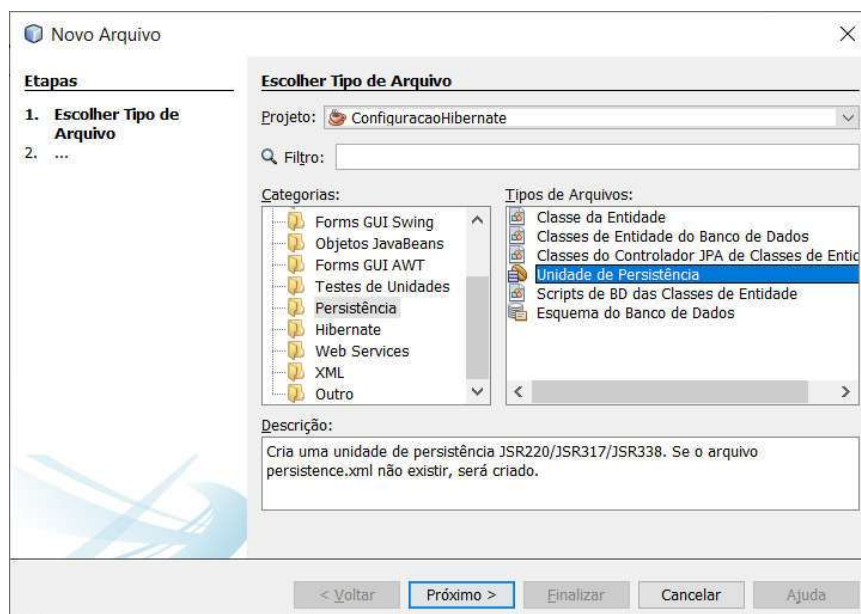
Novo Arquivo

Etapas

1. Escolher Tipo de Arquivo
2. ...

Escolher Tipo de Arquivo

Projeto: ConfiguracaoHibernate

Filtro:

Categorias:

Forms GUI Swing
Objetos JavaBeans
Forms GUI AWT
Testes de Unidades
Persistência
Hibernate
Web Services
XML
Outro

Tipos de Arquivos:

Classe da Entidade
Classes de Entidade do Banco de Dados
Classes do Controlador JPA de Classes de Entic
Unidade de Persistência
Scripts de BD das Classes de Entidade
Esquema do Banco de Dados

Descrição:

Cria uma unidade de persistência JSR220/JSR317/JSR338. Se o arquivo persistence.xml não existir, será criado.

< Voltar | Próximo > | Finalizar | Cancelar | Ajuda